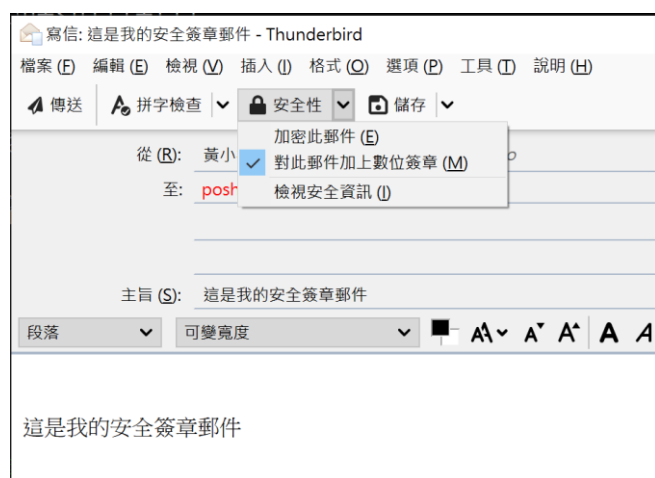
寫信: 這是我的安全簽章郵件 - Thunderbird

檔案 (F) 編輯 (E) 檢視 (V) 插入 (I) 格式 (O) 選項 (P) 工具 (T) 說明 (H)

傳送 拼字檢查 安全性 儲存

加密此郵件 (E)
對此郵件加上數位簽章 (M)
檢視安全資訊 (I)

從 (R): 黃小 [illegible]
至: posh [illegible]

主旨 (S): 這是我的安全簽章郵件

段落 可變寬度 A A

這是我的安全簽章郵件